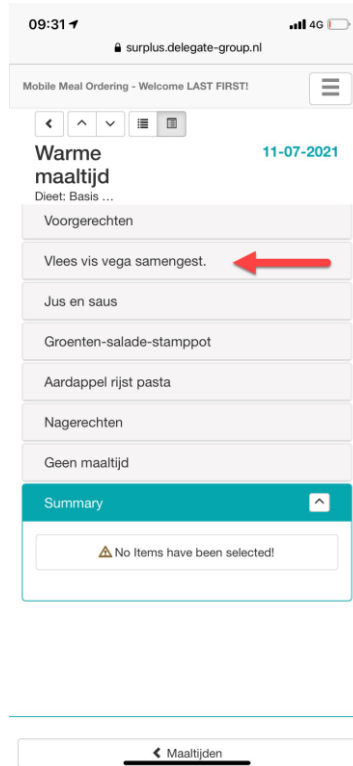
09:31

4G

surplus.delegate-group.nl

Mobile Meal Ordering - Welcome LAST FIRST!

Warme maaltijd

Dieet: Basis ...

11-07-2021

Voorgerechten

Vlees vis vega samengest.

Jus en saus

Groenten-salade-stamppot

Aardappel rijst pasta

Nagerechten

Geen maaltijd

Summary

No Items have been selected!

Maaltijden